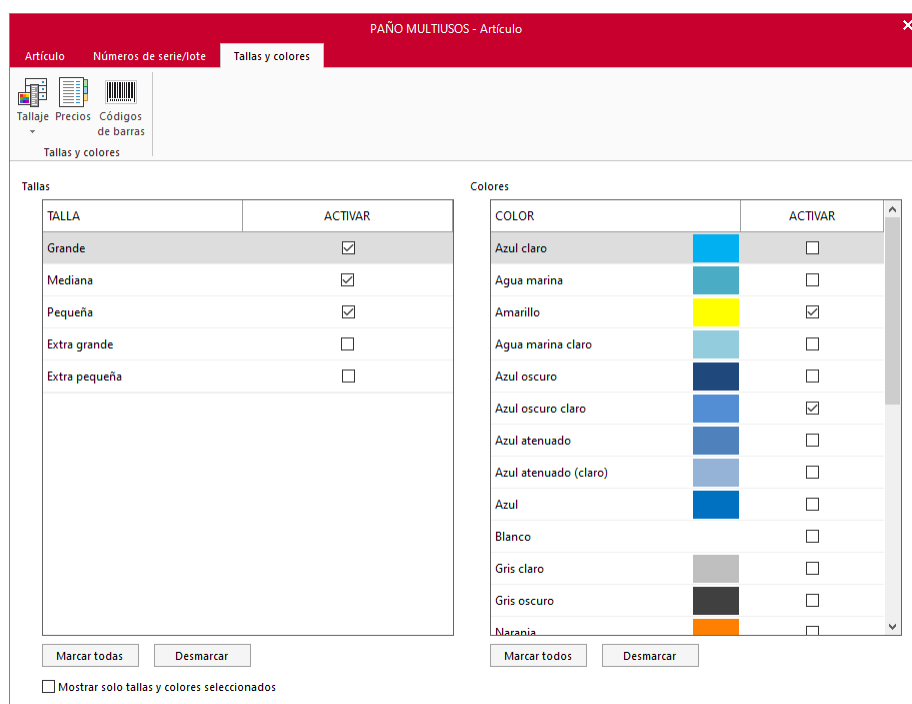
PAÑO MULTIUSOS - Artículo

Artículo | Números de serie/lote | Tallas y colores

Tallaje | Precios | Códigos de barras

Tallas y colores

Tallas

| TALLA | ACTIVAR |
|---|---|
| Grande | ☑ |
| Mediana | ☑ |
| Pequeña | ☑ |
| Extra grande | ☐ |
| Extra pequeña | ☐ |

Marcar todas | Desmarcar

Colores

| COLOR | ACTIVAR |
|---|---|
| Azul claro | ☐ |
| Agua marina | ☐ |
| Amarillo | ☑ |
| Agua marina claro | ☐ |
| Azul oscuro | ☐ |
| Azul oscuro claro | ☑ |
| Azul atenuado | ☐ |
| Azul atenuado (claro) | ☐ |
| Azul | ☐ |
| Blanco | ☐ |
| Gris claro | ☐ |
| Gris oscuro | ☐ |
| Naranja | ☐ |

Marcar todos | Desmarcar

Mostrar solo tallas y colores seleccionados